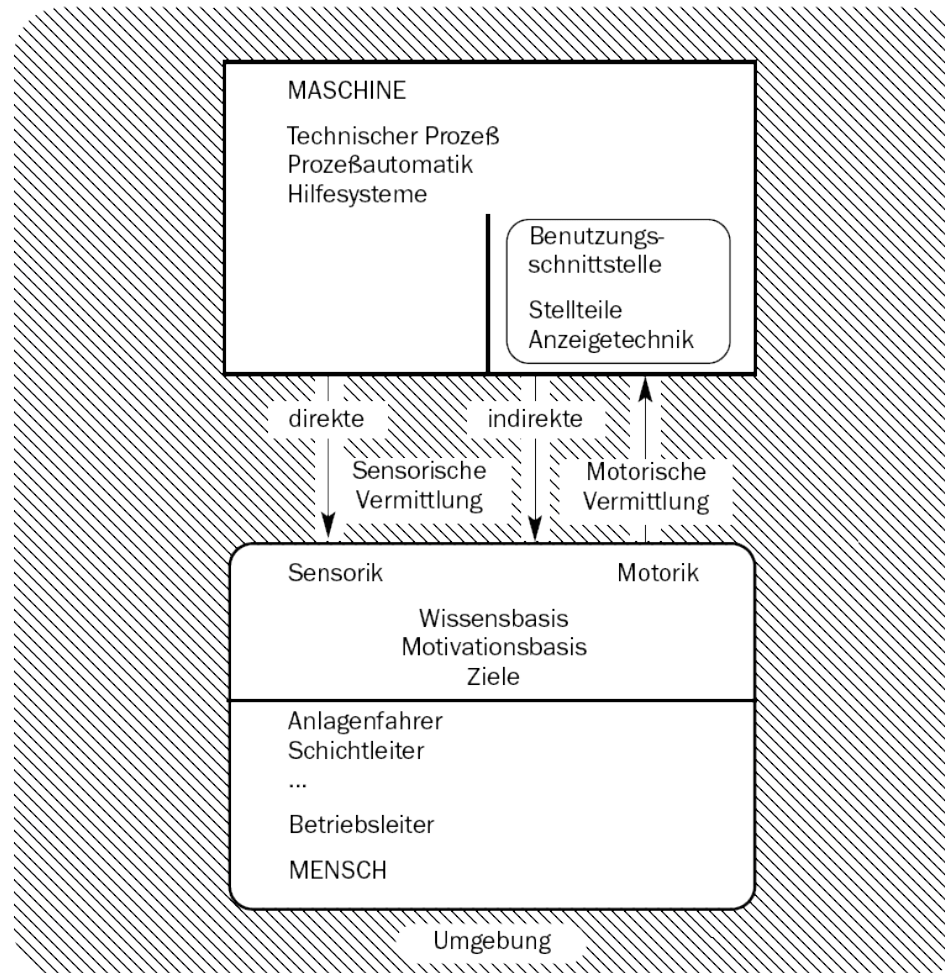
MASCHINE

Technischer Prozeß
Prozeßautomatik
Hilfesysteme

Benutzungsschnittstelle

Stellteile
Anzeigetechnik

direkte

indirekte

Sensorische Vermittlung

Motorische Vermittlung

Sensorik

Motorik

Wissensbasis
Motivationsbasis
Ziele

Anlagenfahrer
Schichtleiter
...
Betriebsleiter

MENSCH

Umgebung